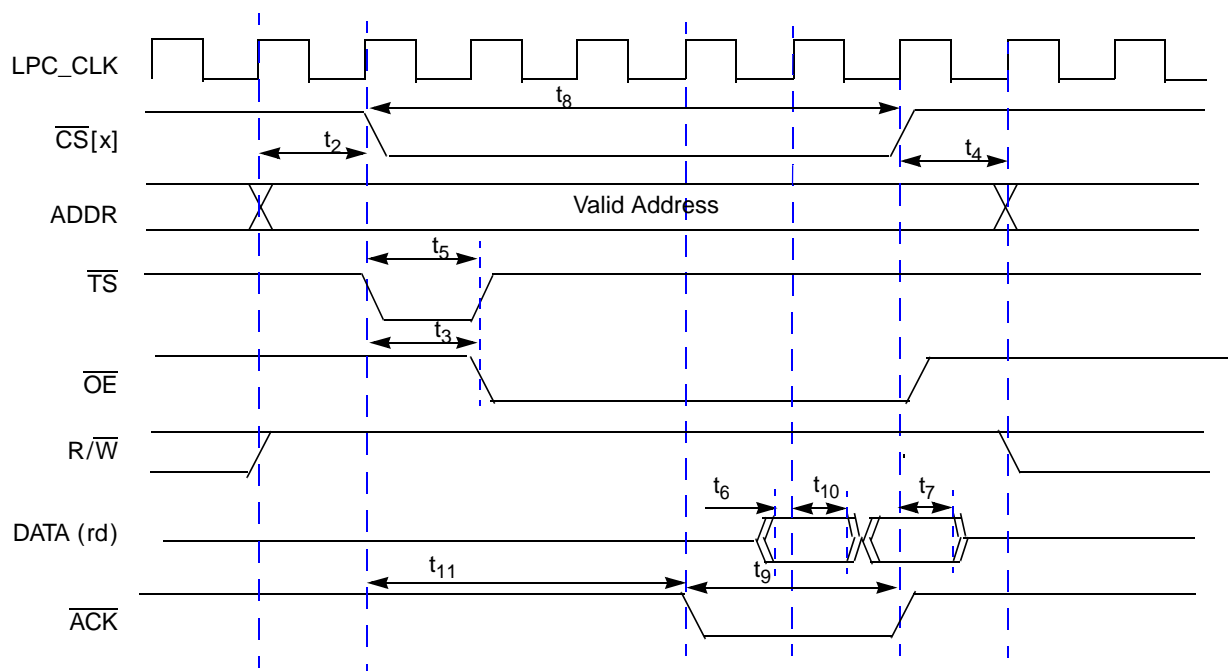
LPC_CLK

$t_8$

$\overline{CS}[x]$

$t_2$

$t_4$

ADDR

Valid Address

$t_5$

$\overline{TS}$

$t_3$

$\overline{OE}$

$R/\overline{W}$

$t_6$

$t_{10}$

$t_7$

DATA (rd)

$t_{11}$

$t_9$

$\overline{ACK}$